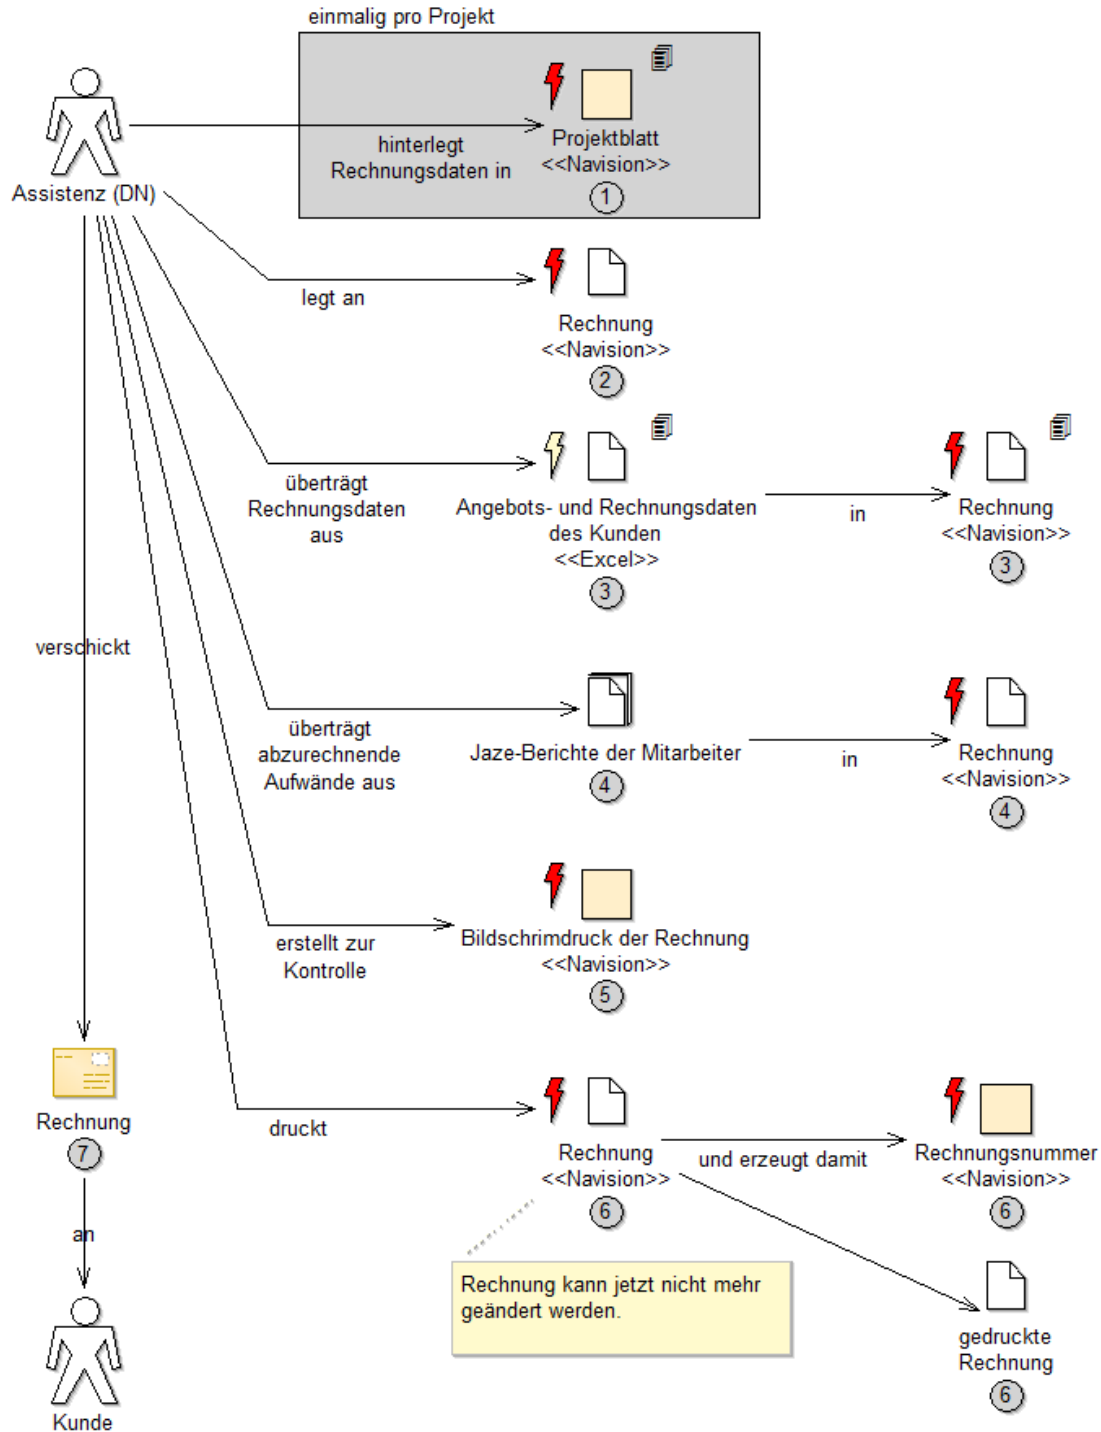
einmalig pro Projekt

Assistenz (DN)

hinterlegt Rechnungsdaten in

Projektblatt
<<Navision>>
1

legt an

Rechnung
<<Navision>>
2

überträgt Rechnungsdaten aus

Angebots- und Rechnungsdaten des Kunden
<<Excel>>
3

in

Rechnung
<<Navision>>
3

verschickt

überträgt abzurechnende Aufwände aus

Jaze-Berichte der Mitarbeiter
4

in

Rechnung
<<Navision>>
4

erstellt zur Kontrolle

Bildschrimdruck der Rechnung
<<Navision>>
5

Rechnung
7

druckt

Rechnung
<<Navision>>
6

und erzeugt damit

Rechnungsnummer
<<Navision>>
6

an

Rechnung kann jetzt nicht mehr geändert werden.

gedruckte Rechnung
6

Kunde